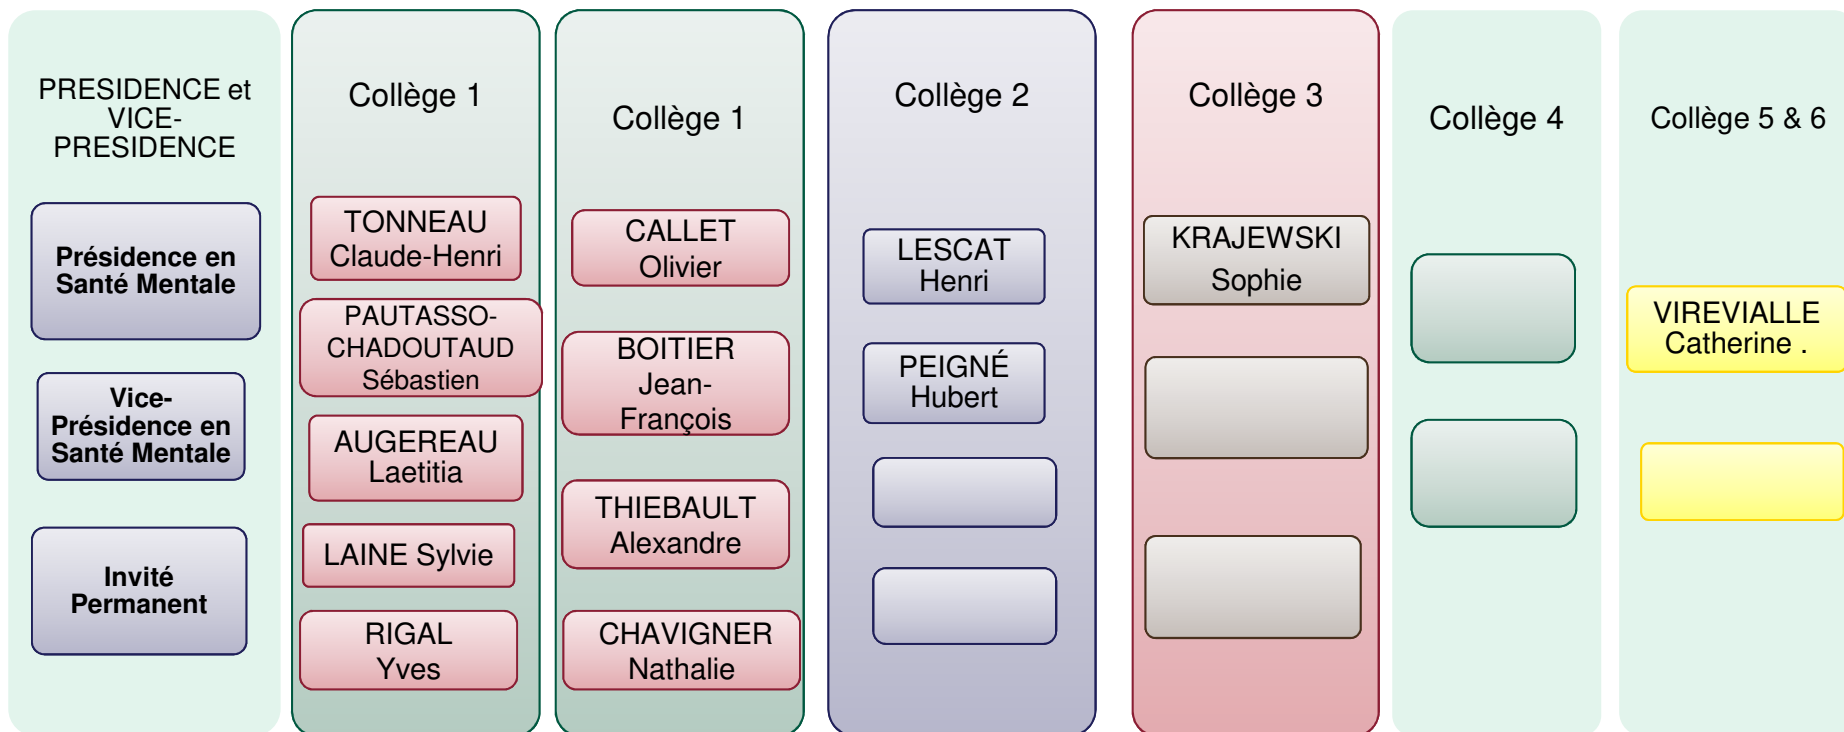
PRESIDENCE et VICE-PRESIDENCE

Présidence en Santé Mentale

Vice-Présidence en Santé Mentale

Invité Permanent

Collège 1

TONNEAU Claude-Henri

PAUTASSO-CHADOUTAUD Sébastien

AUGEREAU Laetitia

LAINE Sylvie

RIGAL Yves

Collège 1

CALLET Olivier

BOITIER Jean-François

THIEBAULT Alexandre

CHAVIGNER Nathalie

Collège 2

LESCAT Henri

PEIGNÉ Hubert

Collège 3

KRAJEWSKI Sophie

Collège 4

Collège 5 & 6

VIREVIALLE Catherine .